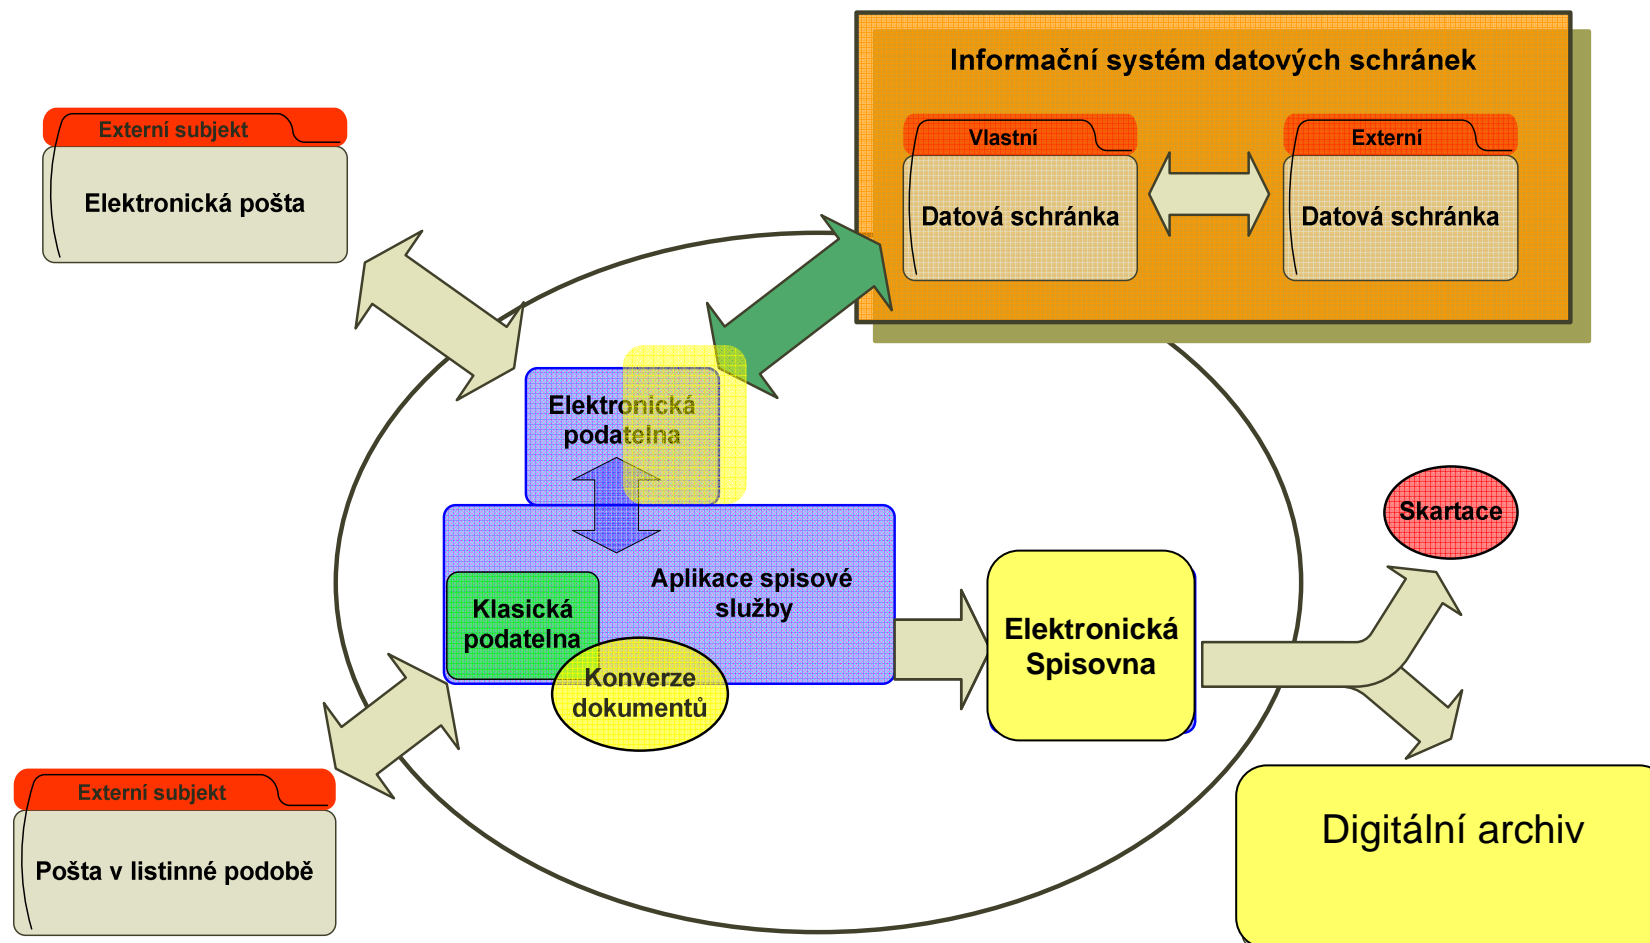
Informační systém datových schránek

Vlastní

Datová schránka

Externí

Datová schránka

Externí subjekt

Elektronická pošta

Elektronická podatelna

Aplikace spisové služby

Klasická podatelna

Konverze dokumentů

Elektronická Spisovna

Skartace

Externí subjekt

Pošta v listinné podobě

Digitální archiv